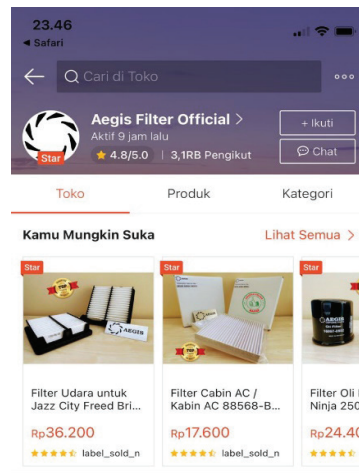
23.46
◂ Safari

Cari di Toko

Star
Aegis Filter Official >
Aktif 9 jam lalu
★ 4.8/5.0 | 3,1RB Pengikut
+ Ikuti
Chat

Toko
Produk
Kategori

Kamu Mungkin Suka
Lihat Semua >

Star
AEGIS
Filter Udara untuk Jazz City Freed Bri...
Rp36.200
★★★★★ label_sold_n

Star
Filter Cabin AC / Kabin AC 88568-B...
Rp17.600
★★★★★ label_sold_n

Star
Filter Oli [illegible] Ninja 250 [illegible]
Rp24.40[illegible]